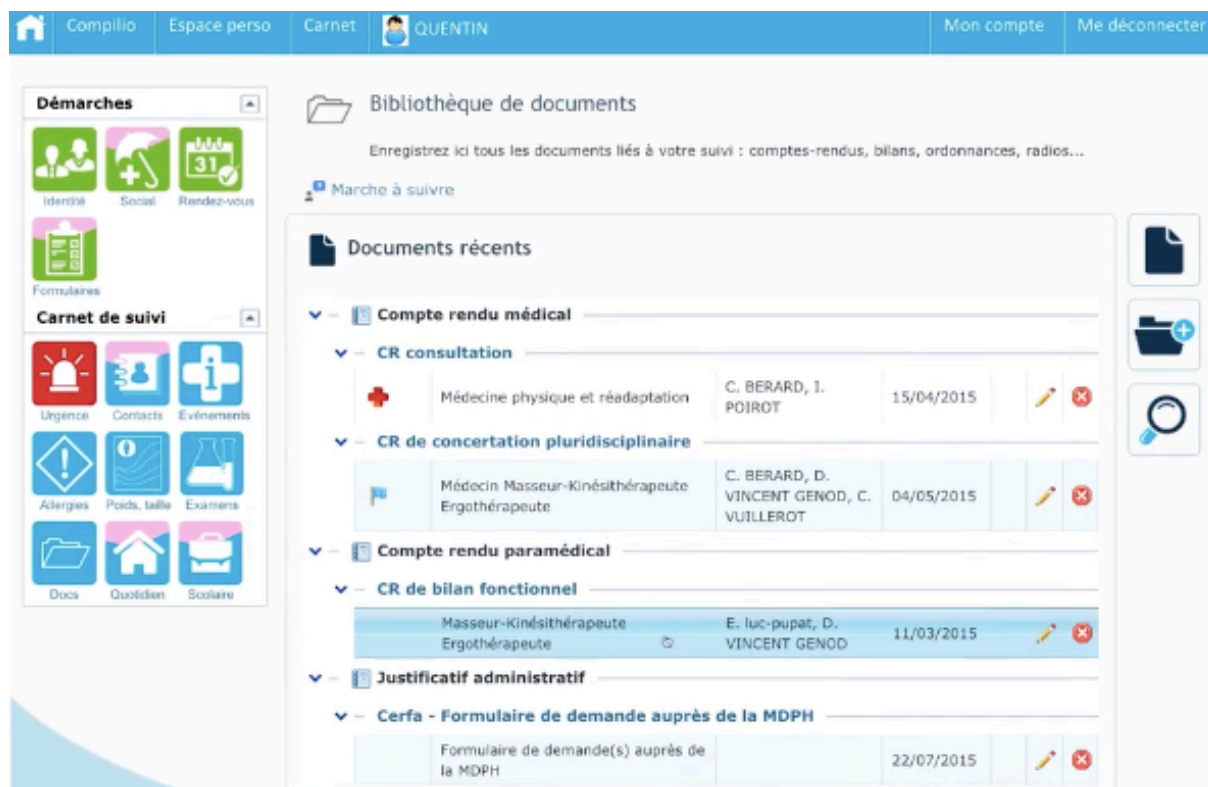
Compilio Espace perso Carnet QUENTIN Mon compte Me déconnecter

Démarches

Identité Social Rendez-vous

31

Formulaires

Carnet de suivi

Urgence Contacts Evénements

Allergies Poids, taille Examens

Docs Quotidien Scolaire

Bibliothèque de documents

Enregistrez ici tous les documents liés à votre suivi : comptes-rendus, bilans, ordonnances, radios...

Marche à suivre

Documents récents

Compte rendu médical

CR consultation

| | | | |
|---|---|---|---|
| | Médecine physique et réadaptation | C. BERARD, I. POIROT | 15/04/2015 |

CR de concertation pluridisciplinaire

| | | | |
|---|---|---|---|
| | Médecin Masseur-Kinésithérapeute Ergothérapeute | C. BERARD, D. VINCENT GENOD, C. VUILLEROT | 04/05/2015 |

Compte rendu paramédical

CR de bilan fonctionnel

| | | | |
|---|---|---|---|
| | Masseur-Kinésithérapeute Ergothérapeute | E. luc-pupat, D. VINCENT GENOD | 11/03/2015 |

Justificatif administratif

Cerfa - Formulaire de demande auprès de la MDPH

| | | | |
|---|---|---|---|
| | Formulaire de demande(s) auprès de la MDPH | | 22/07/2015 |